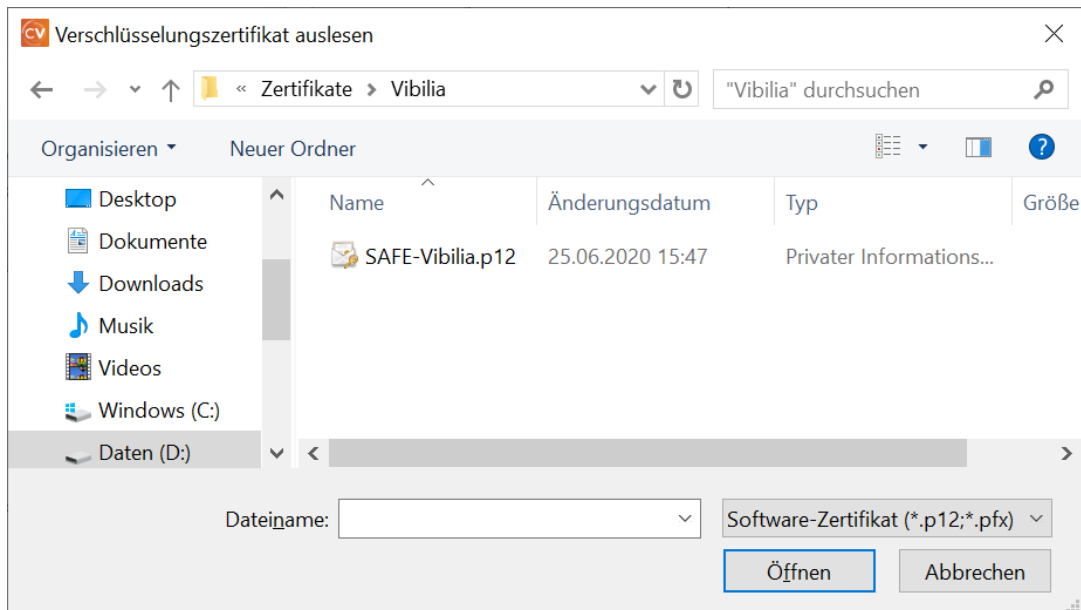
CV Verschlüsselungszertifikat auslesen

« Zertifikate > Vibilia

"Vibilia" durchsuchen

Organisieren ▾

Neuer Ordner

Desktop

Dokumente

Downloads

Musik

Videos

Windows (C:)

Daten (D:)

| Name | Änderungsdatum | Typ | Größe |
|---|---|---|---|
| SAFE-Vibilia.p12 | 25.06.2020 15:47 | Privater Informations... | |

Dateiname:

Software-Zertifikat (*.p12;*.pfx)

Öffnen

Abbrechen